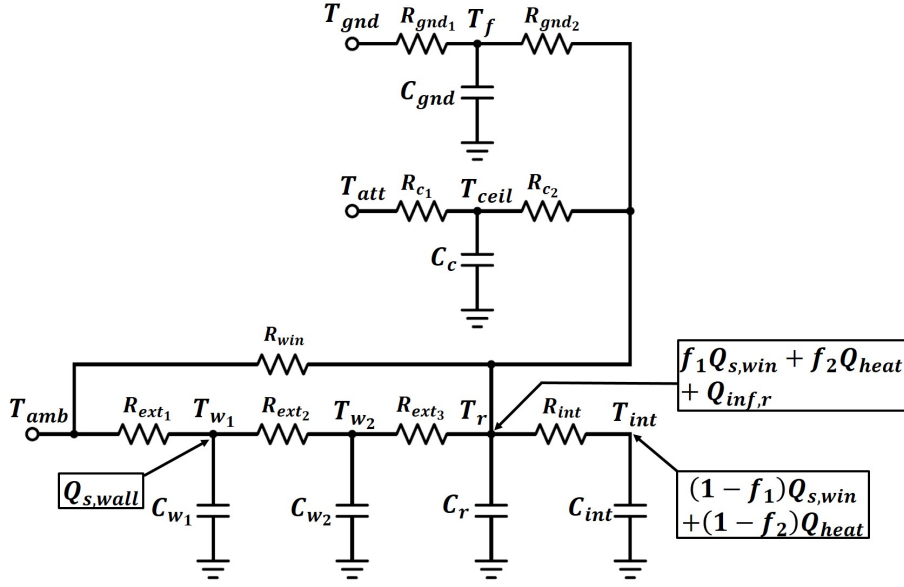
$T_{gnd}$ $R_{gnd_1}$ $T_f$ $R_{gnd_2}$

$C_{gnd}$

$T_{att}$ $R_{c_1}$ $T_{ceil}$ $R_{c_2}$

$C_c$

$R_{win}$

$f_1 Q_{s,win} + f_2 Q_{heat} + Q_{inf,r}$

$T_{amb}$ $R_{ext_1}$ $T_{w_1}$ $R_{ext_2}$ $T_{w_2}$ $R_{ext_3}$ $T_r$ $R_{int}$ $T_{int}$

$Q_{s,wall}$

$C_{w_1}$ $C_{w_2}$ $C_r$ $C_{int}$

$(1-f_1)Q_{s,win} + (1-f_2)Q_{heat}$